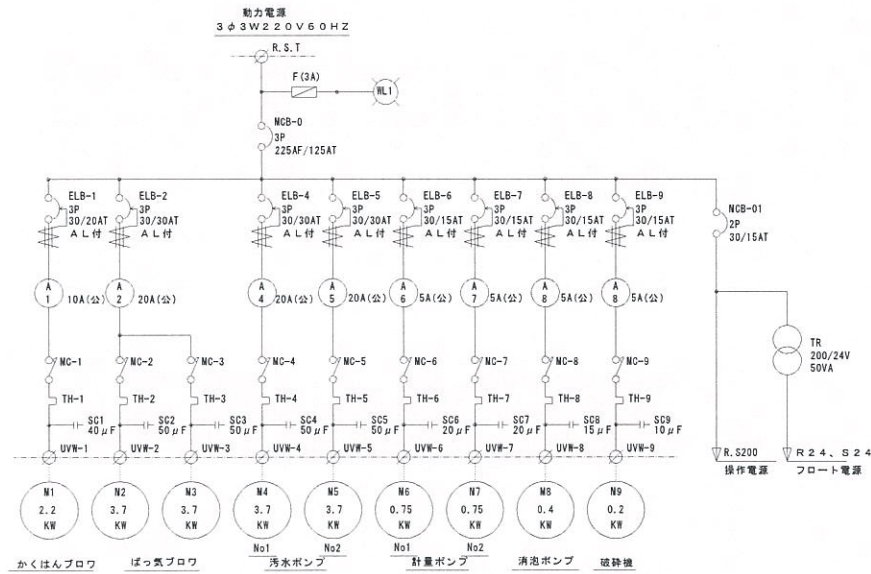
動力電源
3φ3W220V60HZ

R.S.T

F(3A)

WL1

MCB-0
3P
225AF/125AT

ELB-1
3P
30/20AT
AL付

ELB-2
3P
30/30AT
AL付

ELB-4
3P
30/30AT
AL付

ELB-5
3P
30/30AT
AL付

ELB-6
3P
30/15AT
AL付

ELB-7
3P
30/15AT
AL付

ELB-8
3P
30/15AT
AL付

ELB-9
3P
30/15AT
AL付

MCB-01
2P
30/15AT

A 1 10A(公)
A 2 20A(公)
A 4 20A(公)
A 5 20A(公)
A 6 5A(公)
A 7 5A(公)
A 8 5A(公)
A 8 5A(公)

TR
200/24V
50VA

MC-1
MC-2
MC-3
MC-4
MC-5
MC-6
MC-7
MC-8
MC-9

TH-1
TH-2
TH-3
TH-4
TH-5
TH-6
TH-7
TH-8
TH-9

SC1 40μF
SC2 50μF
SC3 50μF
SC4 50μF
SC5 50μF
SC6 20μF
SC7 20μF
SC8 15μF
SC9 10μF

UVW-1
UVW-2
UVW-3
UVW-4
UVW-5
UVW-6
UVW-7
UVW-8
UVW-9

R.S200
操作電源

R24、S24
フロート電源

M1 2.2 KW
N2 3.7 KW
N3 3.7 KW
M4 3.7 KW
M5 3.7 KW
M6 0.75 KW
N7 0.75 KW
M8 0.4 KW
N9 0.2 KW

かくはんブロワ
ばっ気ブロワ
No1
No2
汚水ポンプ
No1
No2
計量ポンプ
消泡ポンプ
破砕機